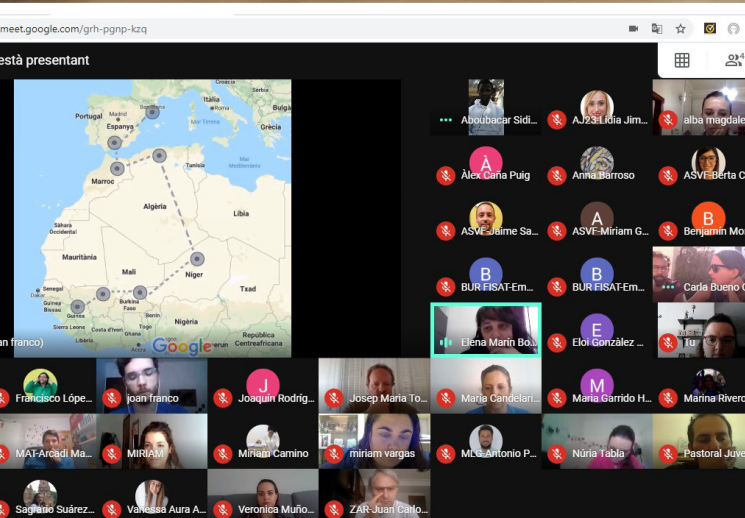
meet.google.com/grh-pgnp-kzq

està presentant

Portugal
Madrid
Espanya
Itàlia
Mar Tirrena
Grècia
Tunísia
Marroc
Mar Mediterrani
Algèria
Líbia
Mauritània
Sàhara Occidental
Mali
Níger
Txad
Senegal
Dakar
Gàmbia
Guinea Bissau
Guinea
Burkina Faso
Sierra Leone
Costa d'Ivori
Benín
Nigèria
República Centreafricana
Google

an franco)

Aboubacar Sidi...
AJ23-Lidia Jim...
alba magdale...
À
Àlex Caña Puig
Anna Barroso
ASVF-Berta C...
ASVF-Jaime Sa...
A
ASVF-Miriam G...
B
Benjamin Mo...
B
BUR FISAT-Em...
B
BUR FISAT-Em...
Carla Bueno ...
Elena Marín Bo...
E
Eloi González ...
Tu
Francisco Lópe...
joan franco
J
Joaquin Rodríg...
Josep Maria To...
Maria Candelari...
M
Maria Garrido H...
Marina Rivero
MAT-Arcadi Ma...
MIRIAM
Miriam Camino
miriam vargas
MLG-Antonio P...
Núria Tabla
Pastoral Juve...
Sagrario Suárez...
Vanessa Aura A...
Veronica Muño...
ZAR-Juan Carlo...